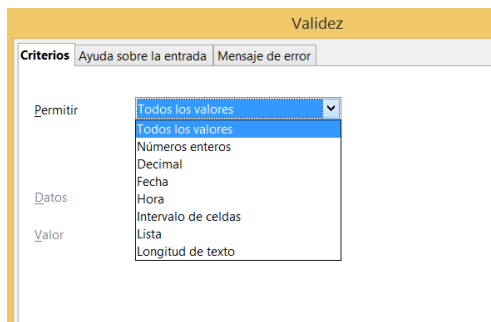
Validez

Criterios | Ayuda sobre la entrada | Mensaje de error

Permitir

Todos los valores

Todos los valores
Números enteros
Decimal
Fecha
Hora
Intervalo de celdas
Lista
Longitud de texto

Datos

Valor